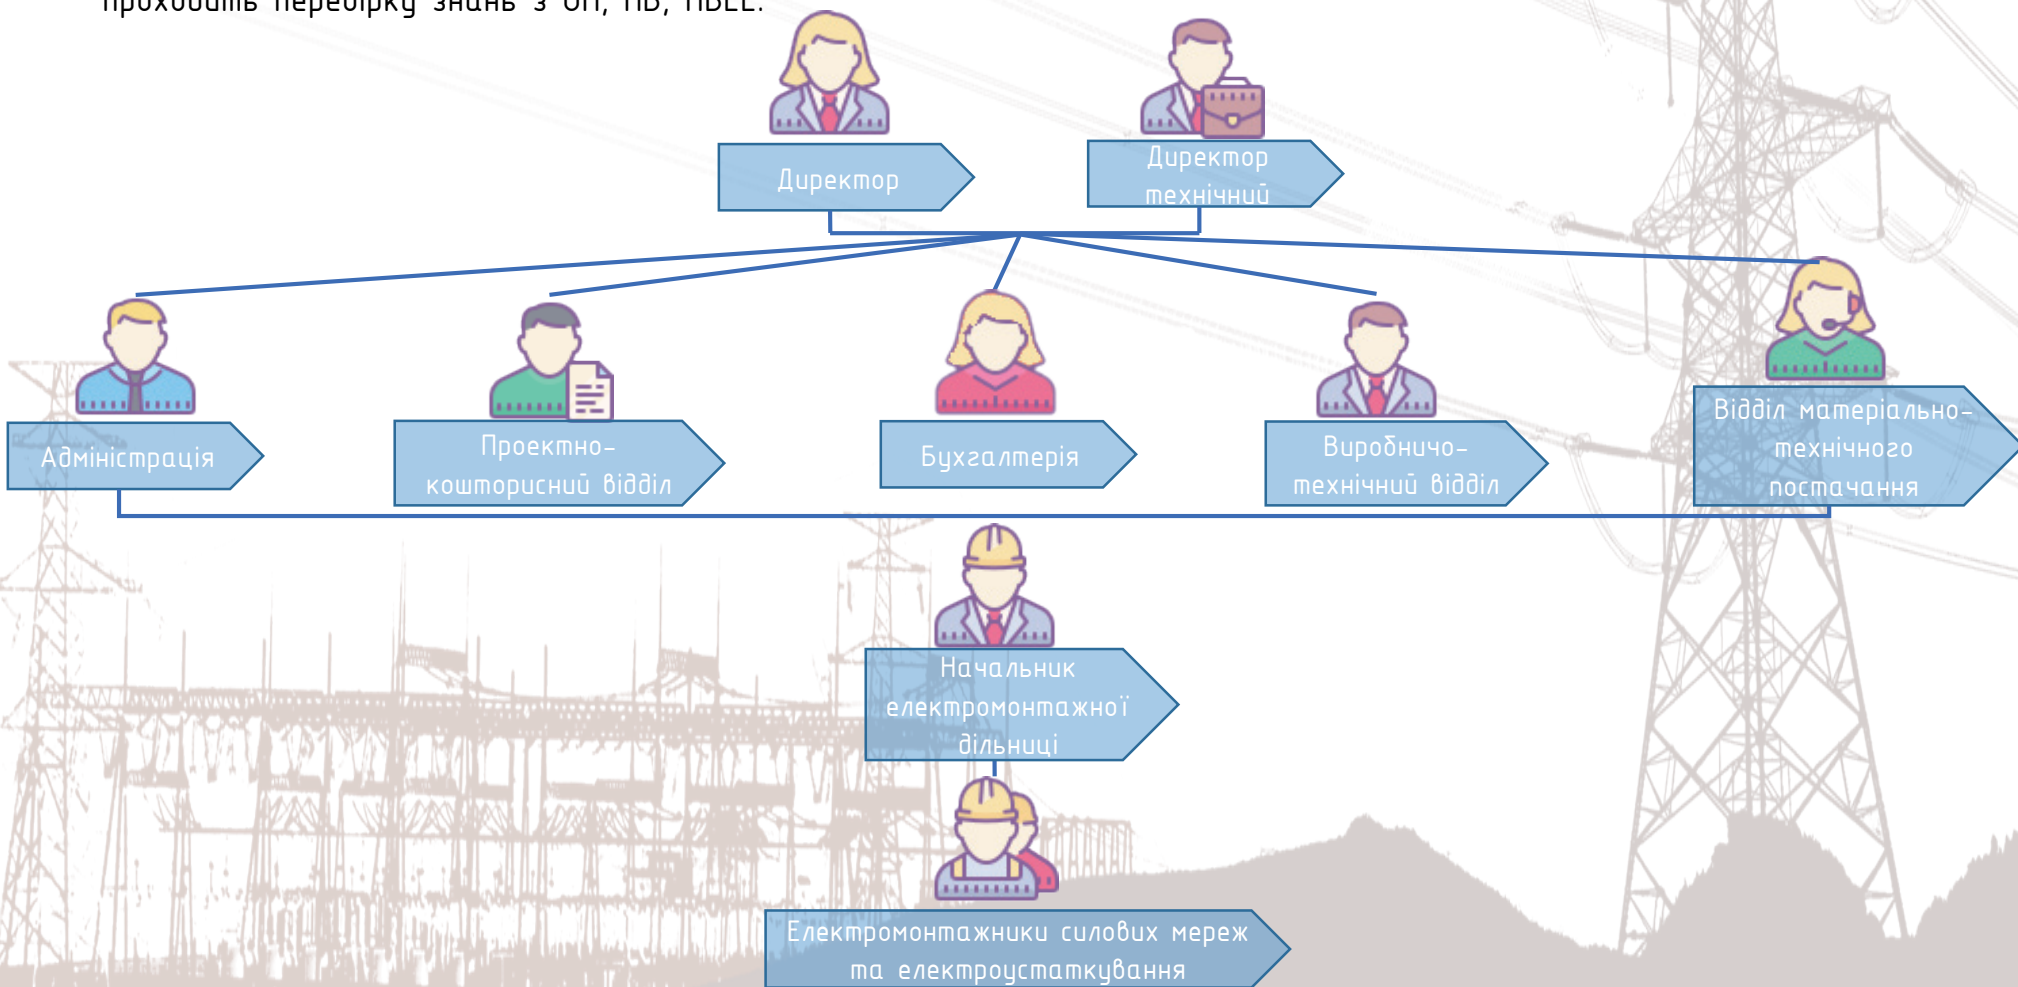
проходить перевірку знань з ОП, ПБ, ПБЕЕ.

Директор

Директор технічний

Адміністрація

Проектно-кошторисний відділ

Бухгалтерія

Виробничо-технічний відділ

Відділ матеріально-технічного постачання

Начальник електромонтажної дільниці

Електромонтажники силових мереж та електроустаткування